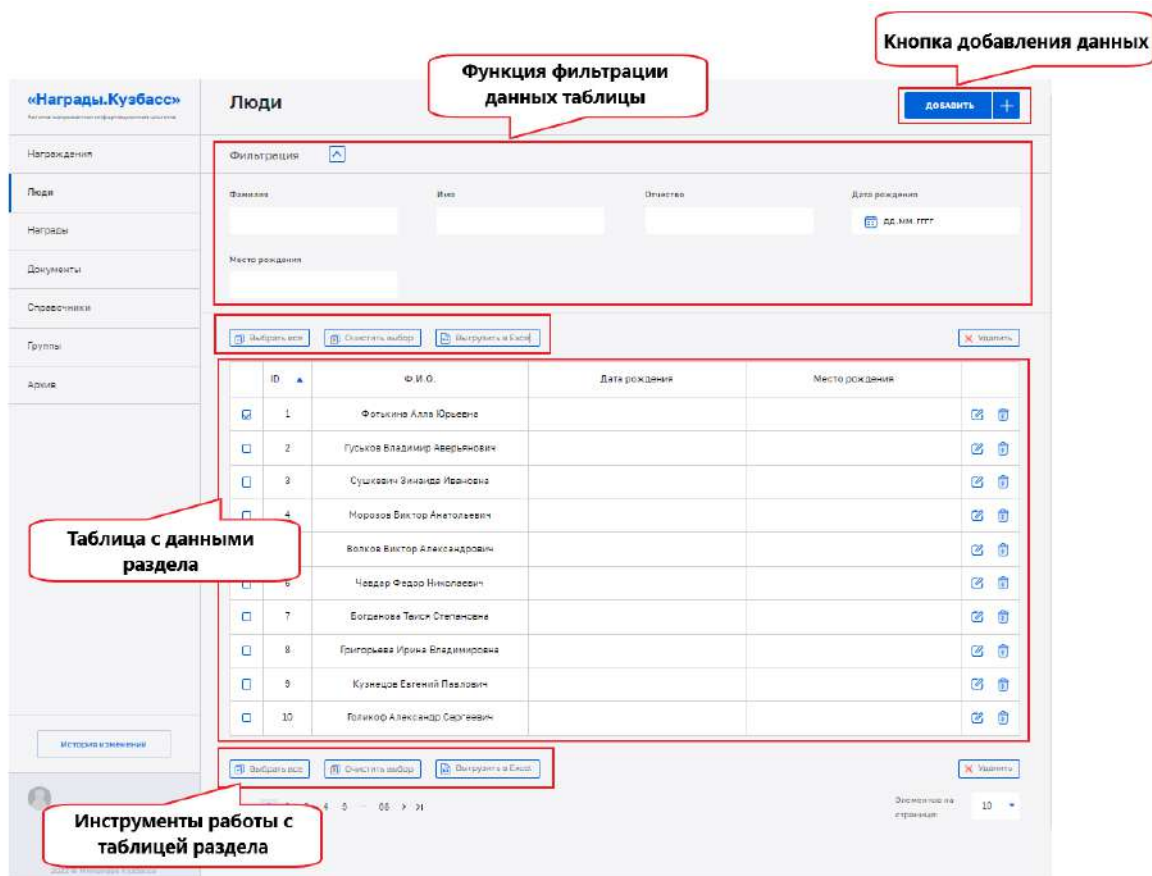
Кнопка добавления данных

Функция фильтрации данных таблицы

«Награды.Кузбасс»

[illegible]

Люди

ДОБАВИТЬ +

Награждения

Люди

Награды

Документы

Справочники

Группы

Архив

Фильтрация

Фамилия

Имя

Отчество

Дата рождения

дд.мм.гггг

Место рождения

Выбрать все

Очистить выбор

Выгрузить в Excel

Удалить

| | ID | Ф.И.О. | Дата рождения | Место рождения | |
|---|---|---|---|---|---|
| | 1 | Фоткина Алла Юрьевна | | | |
| | 2 | Гуськов Владимир Аверьянович | | | |
| | 3 | Сушкевич Зинаида Ивановна | | | |
| | 4 | Морозов Виктор Анатольевич | | | |
| | | Волков Виктор Александрович | | | |
| | 6 | Чавдар Федор Николаевич | | | |
| | 7 | Богданова Таися Степановна | | | |
| | 8 | Григорьева Ирина Владимировна | | | |
| | 9 | Кузнецов Евгений Павлович | | | |
| | 10 | Голиков Александр Сергеевич | | | |

Таблица с данными раздела

История изменений

Выбрать все

Очистить выбор

Выгрузить в Excel

Удалить

4 5 ... 65 > >|

Элементов на странице

10

Инструменты работы с таблицей раздела

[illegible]